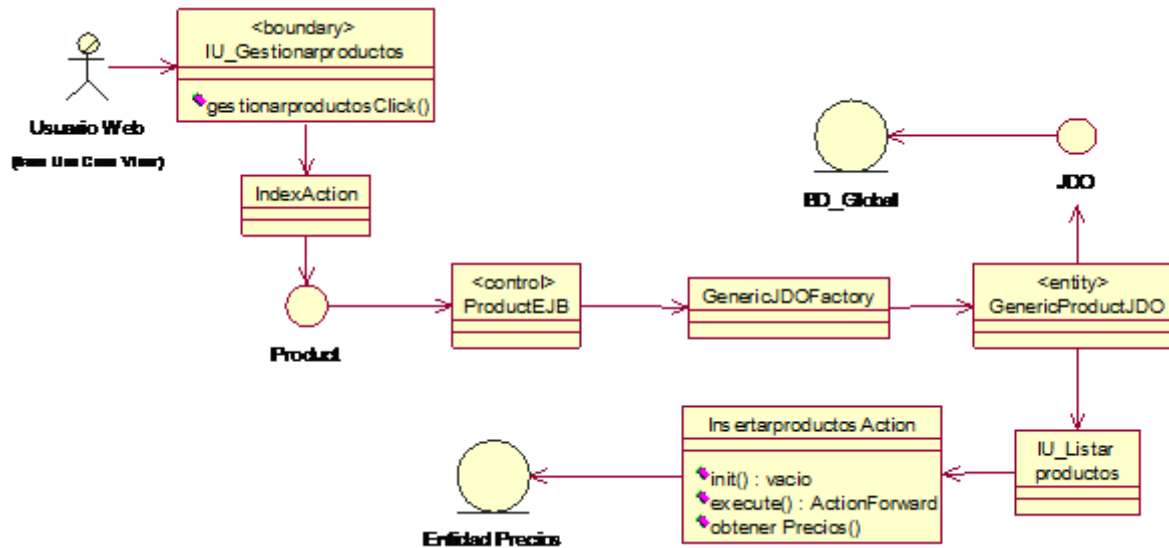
Usuario Web

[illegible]

<boundary>
IU_Gestionarproductos

gestionarproductosClick()

IndexAction

Product

<control>
ProductEJB

GenericJDOFactory

<entity>
GenericProductJDO

BD_Global

JDO

IU_Listar productos

Insertarproductos Action

init() : vacio
execute() : ActionForward
obtener Precios()

Entidad Precios